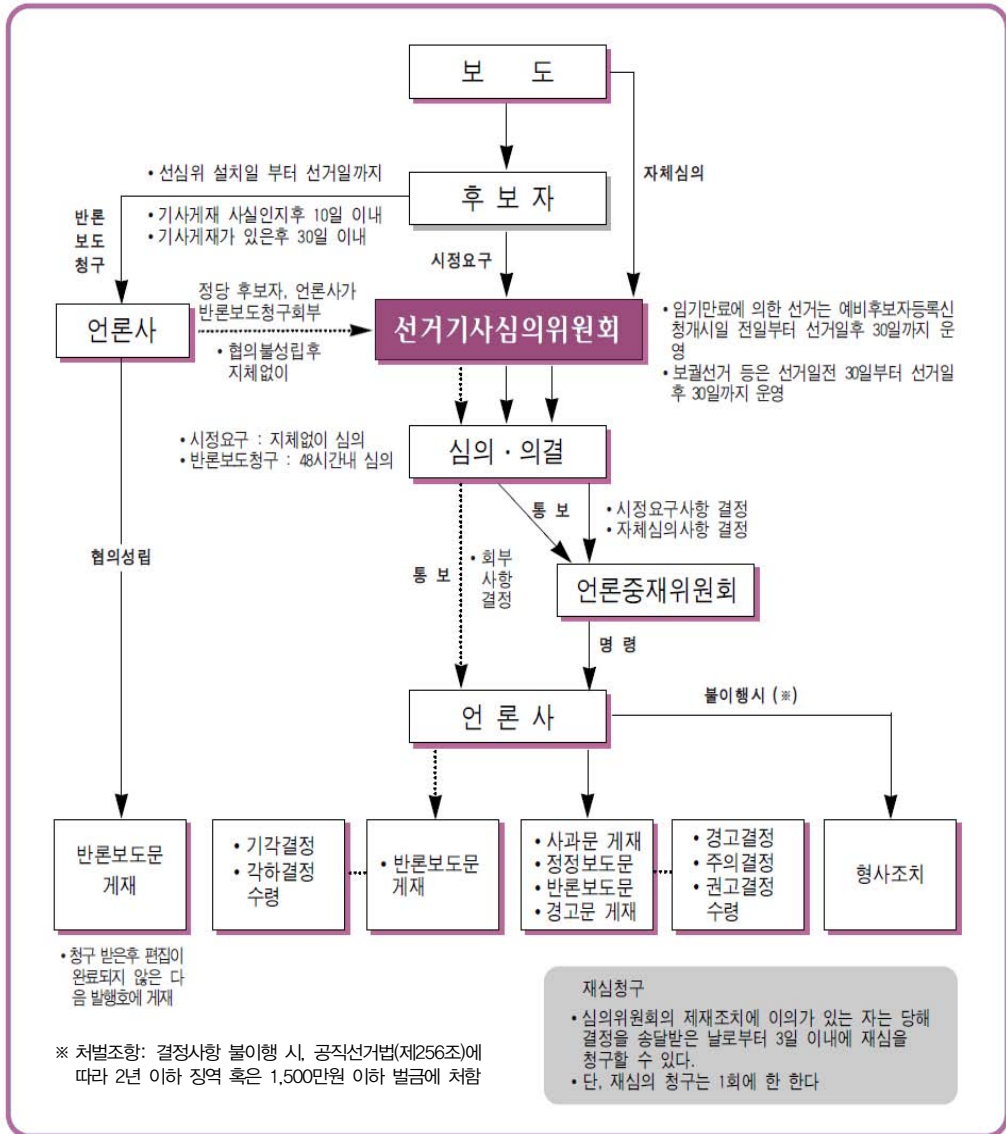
보 도

자체심의

• 선심위 설치일 부터 선거일까지

후 보 자

반론보도청구

• 기사게재 사실인지후 10일 이내
• 기사게재가 있은후 30일 이내

시정요구

정당 후보자, 언론사가 반론보도청구회부

언론사

선거기사심의위원회

• 협의불성립후 지체없이

• 임기만료에 의한 선거는 예비후보자등록신청개시일 전일부터 선거일후 30일까지 운영
• 보궐선거 등은 선거일전 30일부터 선거일후 30일까지 운영

• 시정요구 : 지체없이 심의
• 반론보도청구 : 48시간내 심의

심의 · 의결

통 보

• 시정요구사항 결정
• 자체심의사항 결정

협의성립

통 보

• 회부사항결정

언론중재위원회

명 령

불이행시 (※)

언 론 사

반론보도문 게재

• 기각결정
• 각하결정 수령

• 반론보도문 게재

• 사과문 게재
• 정정보도문
• 반론보도문
• 경고문 게재

• 경고결정
• 주의결정
• 권고결정 수령

형사조치

• 청구 받은후 편집이 완료되지 않은 다음 발행호에 게재

재심청구

• 심의위원회의 제재조치에 이의가 있는 자는 당해 결정을 송달받은 날로부터 3일 이내에 재심을 청구할 수 있다.
• 단, 재심의 청구는 1회에 한 한다

※ 처벌조항: 결정사항 불이행 시, 공직선거법(제256조)에 따라 2년 이하 징역 혹은 1,500만원 이하 벌금에 처함